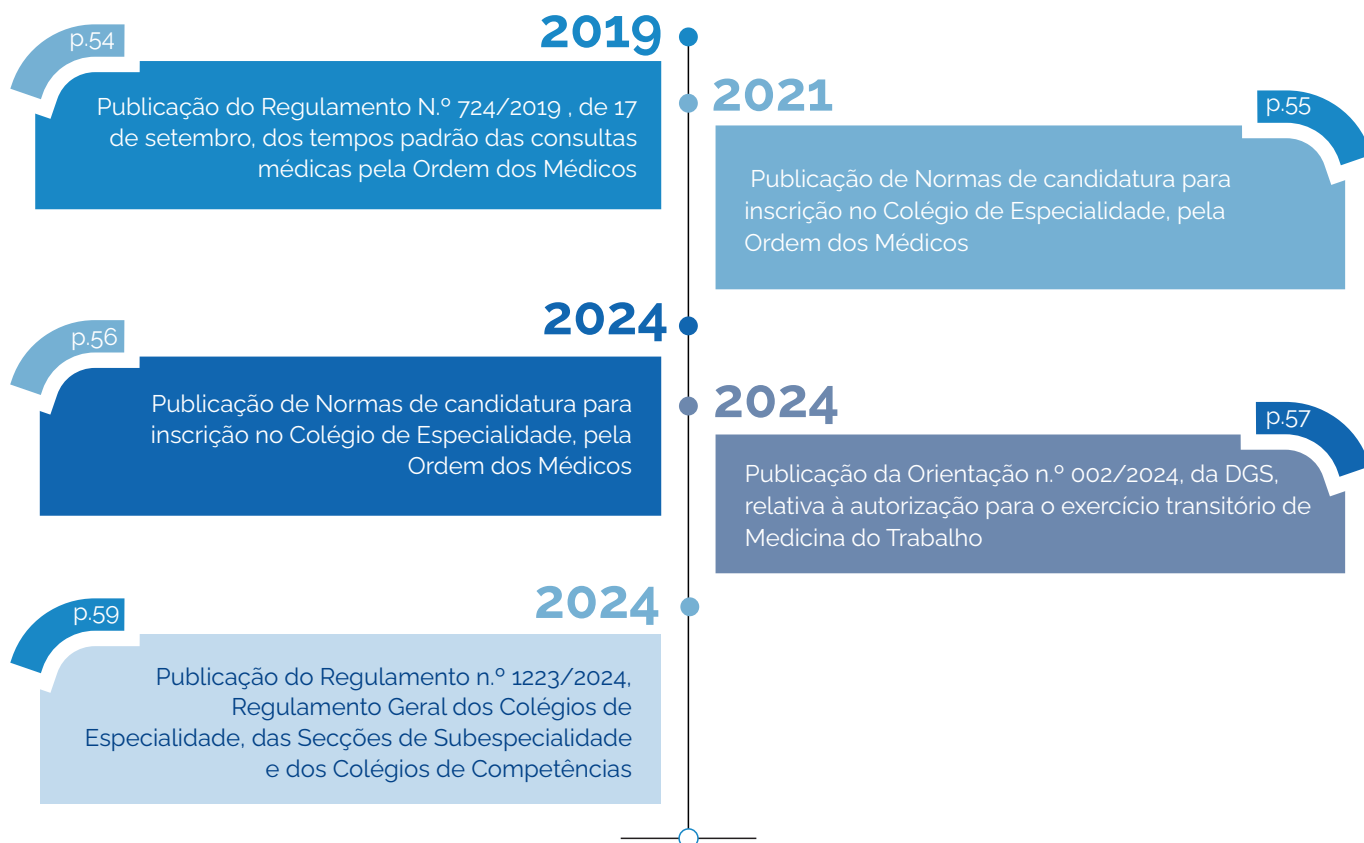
2019

p.54

Publicação do Regulamento N.º 724/2019 , de 17 de setembro, dos tempos padrão das consultas médicas pela Ordem dos Médicos

2021

p.55

Publicação de Normas de candidatura para inscrição no Colégio de Especialidade, pela Ordem dos Médicos

2024

p.56

Publicação de Normas de candidatura para inscrição no Colégio de Especialidade, pela Ordem dos Médicos

2024

p.57

Publicação da Orientação n.º 002/2024, da DGS, relativa à autorização para o exercício transitório de Medicina do Trabalho

2024

p.59

Publicação do Regulamento n.º 1223/2024, Regulamento Geral dos Colégios de Especialidade, das Secções de Subespecialidade e dos Colégios de Competências